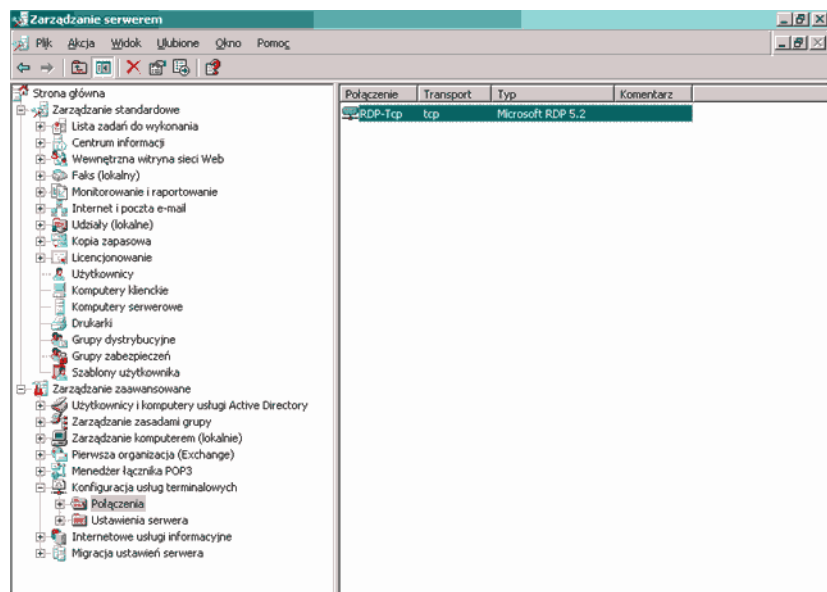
Zarządzanie serwerem

Plik Akcja Widok Ulubione Okno Pomoc

Strona główna
Zarządzanie standardowe
Lista zadań do wykonania
Centrum informacji
Wewnętrzna witryna sieci Web
Faks (lokalny)
Monitorowanie i raportowanie
Internet i poczta e-mail
Udziały (lokalne)
Kopia zapasowa
Licencjonowanie
Użytkownicy
Komputery klienckie
Komputery serwerowe
Drukarki
Grupy dystrybucyjne
Grupy zabezpieczeń
Szablony użytkownika
Zarządzanie zaawansowane
Użytkownicy i komputery usługi Active Directory
Zarządzanie zasadami grupy
Zarządzanie komputerem (lokalnie)
Pierwsza organizacja (Exchange)
Menedżer łącznika POP3
Konfiguracja usług terminalowych
Połączenia
Ustawienia serwera
Internetowe usługi informacyjne
Migracja ustawień serwera

| Połączenie | Transport | Typ | Komentarz |
|---|---|---|---|
| RDP-Tcp | tcp | Microsoft RDP 5.2 | |